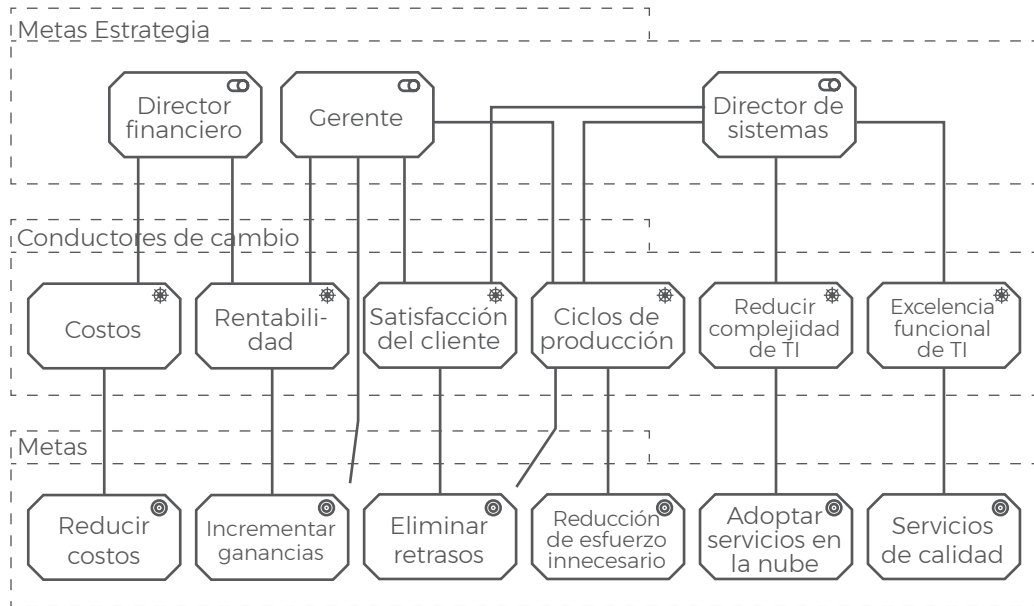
Metas Estrategia

Director financiero

Gerente

Director de sistemas

Conductores de cambio

Costos

Rentabilidad

Satisfacción del cliente

Ciclos de producción

Reducir complejidad de TI

Excelencia funcional de TI

Metas

Reducir costos

Incrementar ganancias

Eliminar retrasos

Reducción de esfuerzo innecesario

Adoptar servicios en la nube

Servicios de calidad